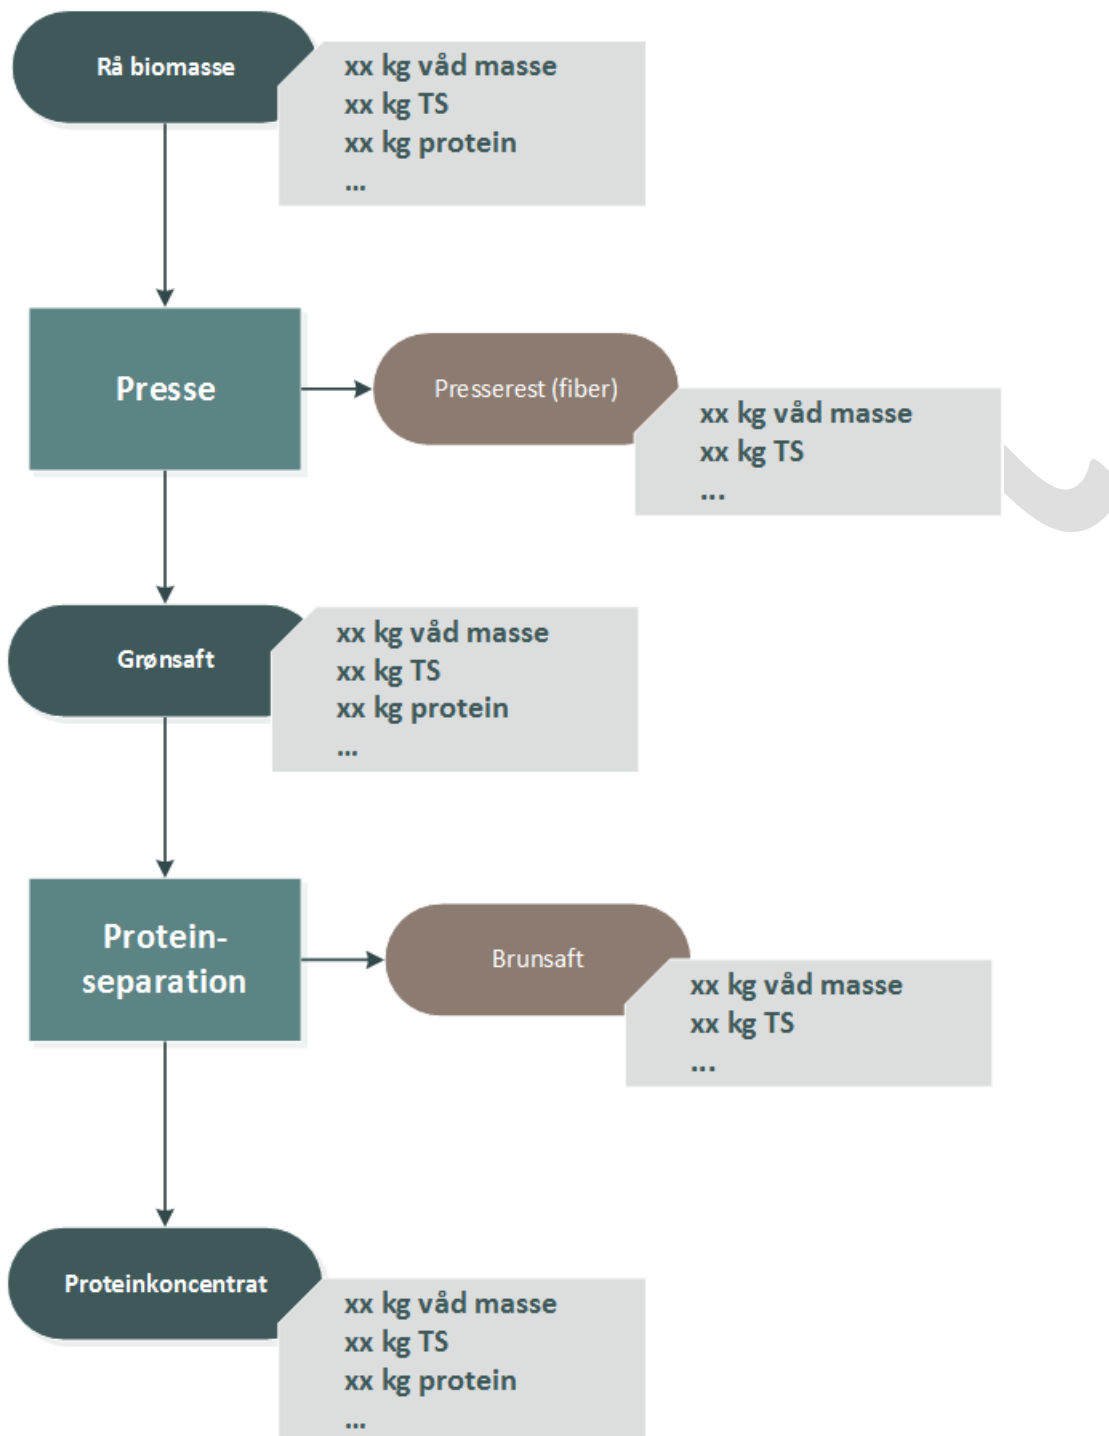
Rå biomasse

xx kg våd masse
xx kg TS
xx kg protein
...

Presse

Presserest (fiber)

xx kg våd masse
xx kg TS
...

Grønsaft

xx kg våd masse
xx kg TS
xx kg protein
...

Protein-separation

Brunsaft

xx kg våd masse
xx kg TS
...

Proteinkoncentrat

xx kg våd masse
xx kg TS
xx kg protein
...